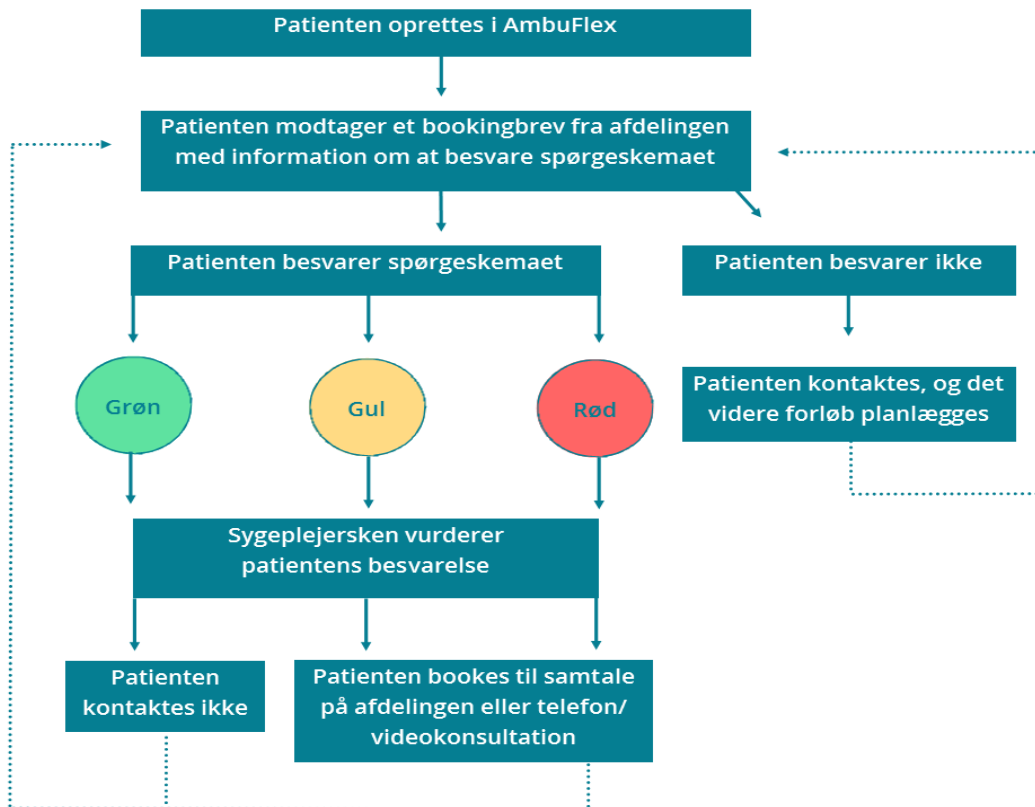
Patienten oprettes i AmbuFlex

Patienten modtager et bookingbrev fra afdelingen med information om at besvare spørgeskemaet

Patienten besvarer spørgeskemaet

Patienten besvarer ikke

Grøn

Gul

Rød

Patienten kontaktes, og det videre forløb planlægges

Sygeplejersken vurderer patientens besvarelse

Patienten kontaktes ikke

Patienten bookes til samtale på afdelingen eller telefon/ videokonsultation